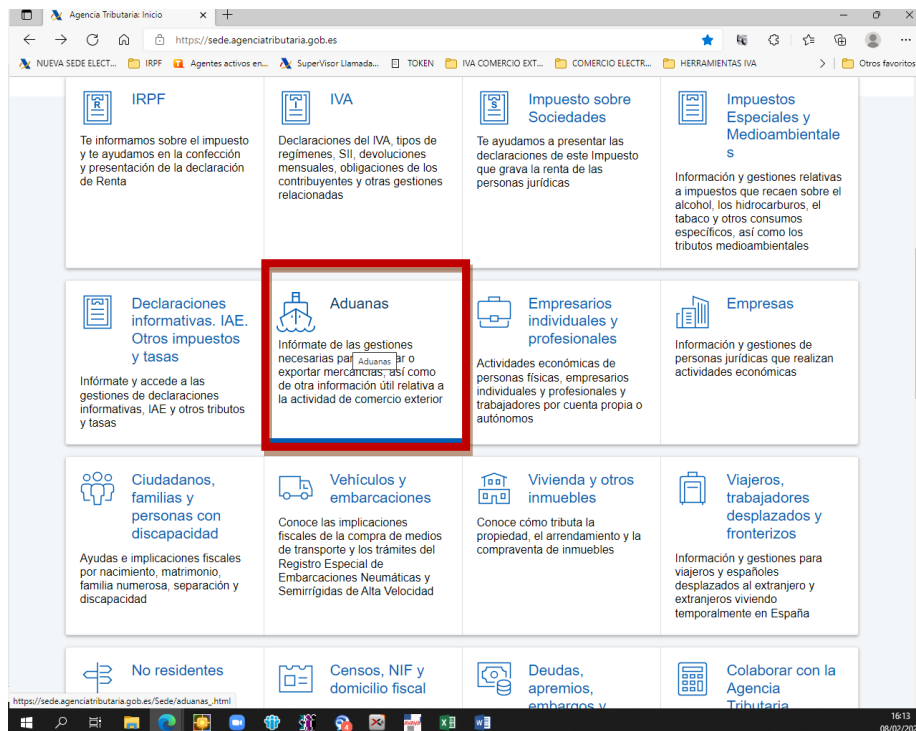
Agencia Tributaria: Inicio

https://sede.agenciatributaria.gob.es

NUEVA SEDE ELECT... IRPF Agentes activos en... SuperVisor Llamada... TOKEN IVA COMERCIO EXT... COMERCIO ELECTR... HERRAMIENTAS IVA Otros favoritos

IRPF
Te informamos sobre el impuesto y te ayudamos en la confección y presentación de la declaración de Renta

IVA
Declaraciones del IVA, tipos de regímenes, SII, devoluciones mensuales, obligaciones de los contribuyentes y otras gestiones relacionadas

Impuesto sobre Sociedades
Te ayudamos a presentar las declaraciones de este Impuesto que grava la renta de las personas jurídicas

Impuestos Especiales y Medioambientales
Información y gestiones relativas a impuestos que recaen sobre el alcohol, los hidrocarburos, el tabaco y otros consumos específicos, así como los tributos medioambientales

Declaraciones informativas. IAE. Otros impuestos y tasas
Infórmate y accede a las gestiones de declaraciones informativas, IAE y otros tributos y tasas

Aduanas
Infórmate de las gestiones necesarias par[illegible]ar o exportar mercancías, así como de otra información útil relativa a la actividad de comercio exterior
Aduanas

Empresarios individuales y profesionales
Actividades económicas de personas físicas, empresarios individuales y profesionales y trabajadores por cuenta propia o autónomos

Empresas
Información y gestiones de personas jurídicas que realizan actividades económicas

Ciudadanos, familias y personas con discapacidad
Ayudas e implicaciones fiscales por nacimiento, matrimonio, familia numerosa, separación y discapacidad

Vehículos y embarcaciones
Conoce las implicaciones fiscales de la compra de medios de transporte y los trámites del Registro Especial de Embarcaciones Neumáticas y Semirrígidas de Alta Velocidad

Vivienda y otros inmuebles
Conoce cómo tributa la propiedad, el arrendamiento y la compraventa de inmuebles

Viajeros, trabajadores desplazados y fronterizos
Información y gestiones para viajeros y españoles desplazados al extranjero y extranjeros viviendo temporalmente en España

No residentes

Censos, NIF y domicilio fiscal

Deudas, apremios, embargos y

Colaborar con la Agencia Tributaria

https://sede.agenciatributaria.gob.es/Sede/aduanas_.html

16:13
08/02/20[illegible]